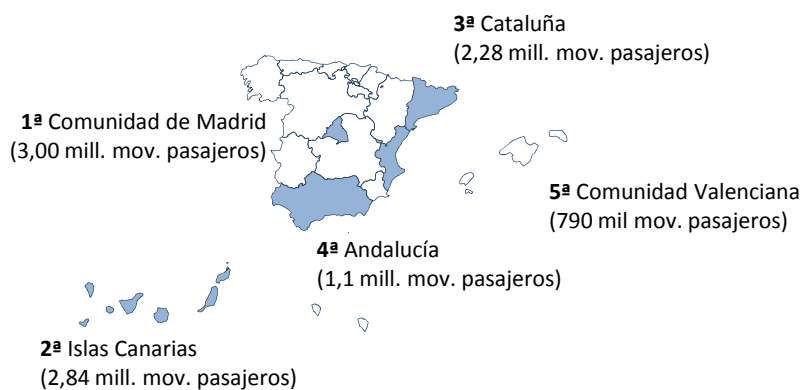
**3ª** Cataluña
(2,28 mill. mov. pasajeros)

**1ª** Comunidad de Madrid
(3,00 mill. mov. pasajeros)

**5ª** Comunidad Valenciana
(790 mil mov. pasajeros)

**4ª** Andalucía
(1,1 mill. mov. pasajeros)

**2ª** Islas Canarias
(2,84 mill. mov. pasajeros)